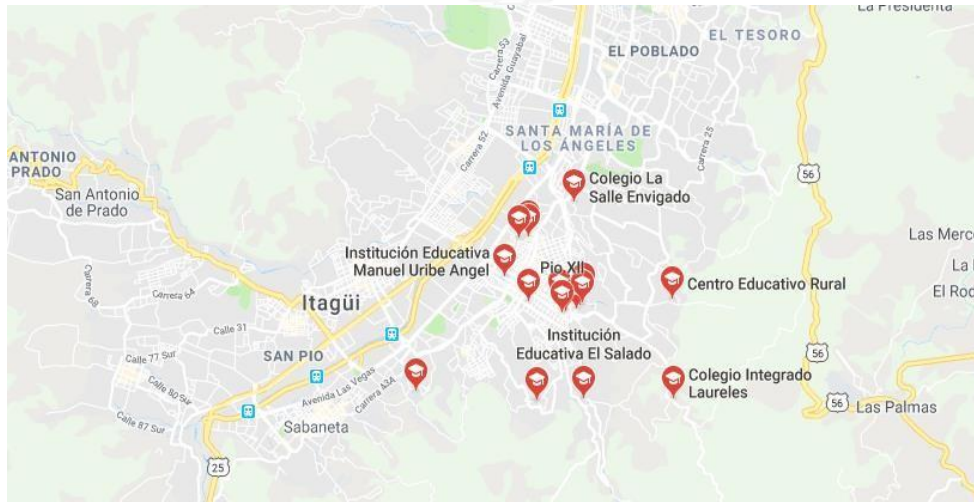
La Presidenta
EL TESORO
EL POBLADO
Carrera 53
Avenida Guayabal
SANTA MARÍA DE LOS ÁNGELES
Carrera 52
Carrera 25
ANTONIO PRADO
San Antonio de Prado
56
Colegio La Salle Envigado
Las Merc
La
El Rod
Institución Educativa Manuel Uribe Angel
Pio XII
Centro Educativo Rural
Carrera 68
Carrera 64
Itagüi
Calle 31
Calle 77 Sur
SAN PIO
Calle 80 Sur
Calle 87 Sur
Institución Educativa El Salado
56
Avenida Las Vegas
Carrera 43A
Colegio Integrado Laureles
56 Las Palmas
Sabaneta
25